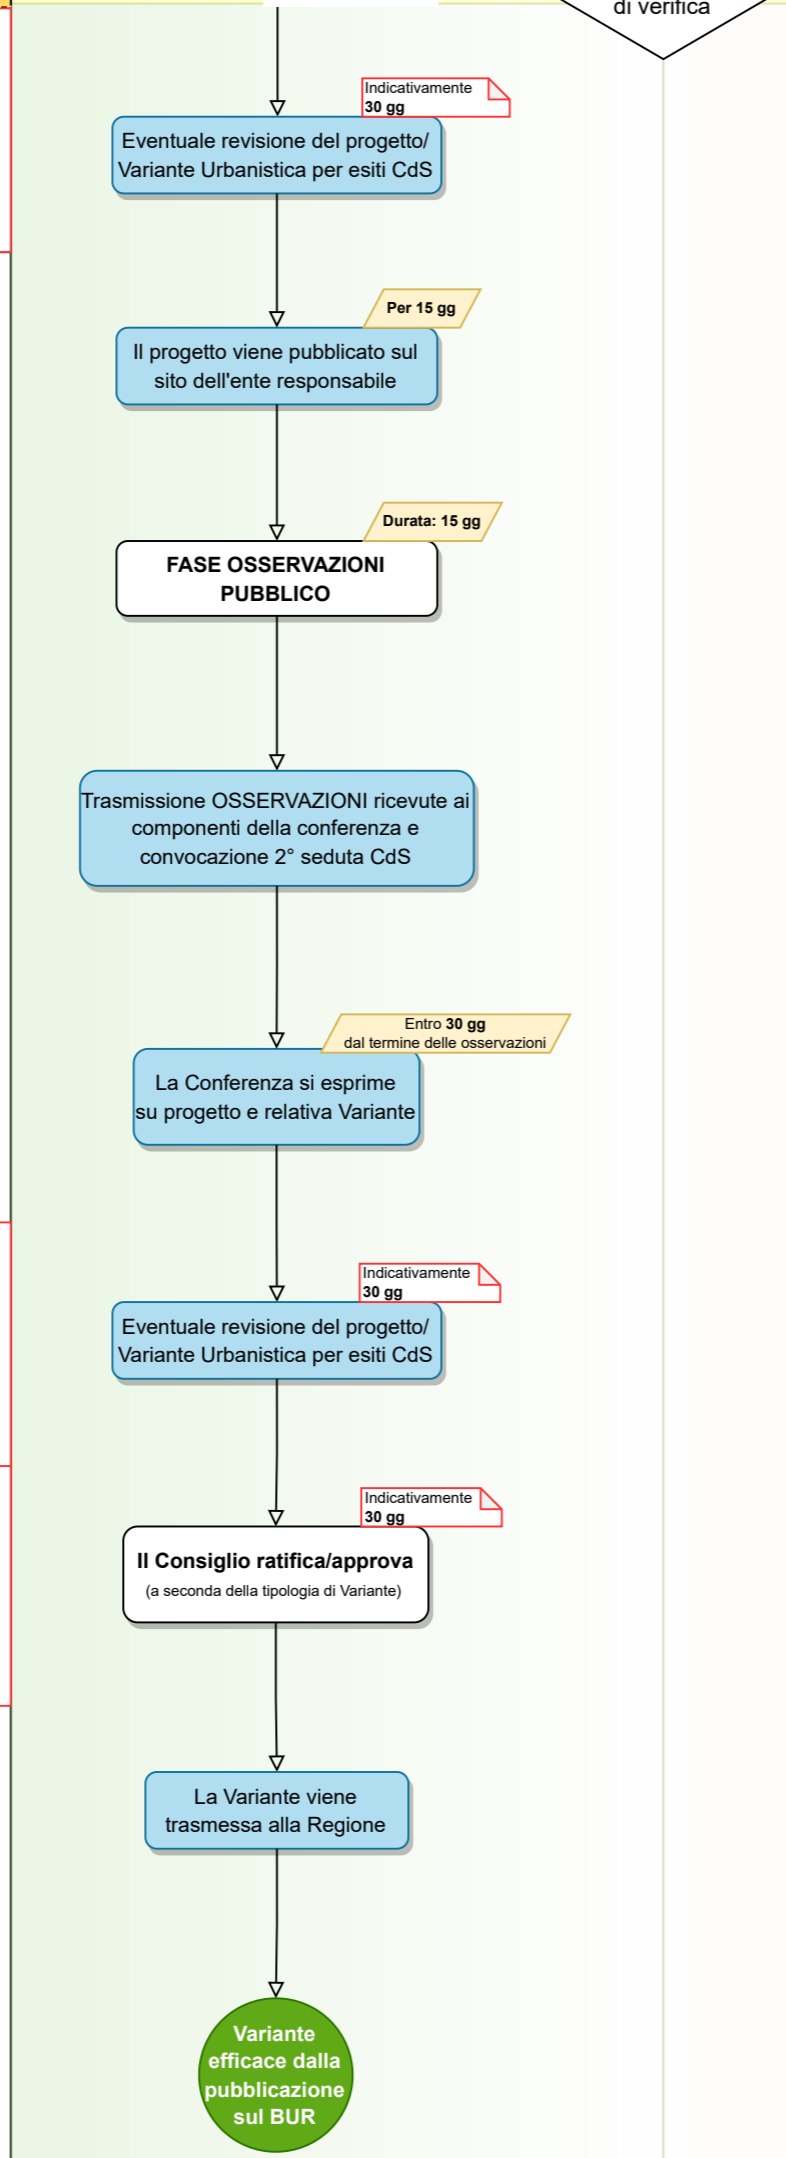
di verifica

Indicativamente
**30 gg**

Eventuale revisione del progetto/ Variante Urbanistica per esiti CdS

**Per 15 gg**

Il progetto viene pubblicato sul sito dell'ente responsabile

**Durata: 15 gg**

**FASE OSSERVAZIONI PUBBLICO**

Trasmissione OSSERVAZIONI ricevute ai componenti della conferenza e convocazione 2° seduta CdS

Entro **30 gg**
dal termine delle osservazioni

La Conferenza si esprime su progetto e relativa Variante

Indicativamente
**30 gg**

Eventuale revisione del progetto/ Variante Urbanistica per esiti CdS

Indicativamente
**30 gg**

**Il Consiglio ratifica/approva**
(a seconda della tipologia di Variante)

La Variante viene trasmessa alla Regione

**Variante efficace dalla pubblicazione sul BUR**